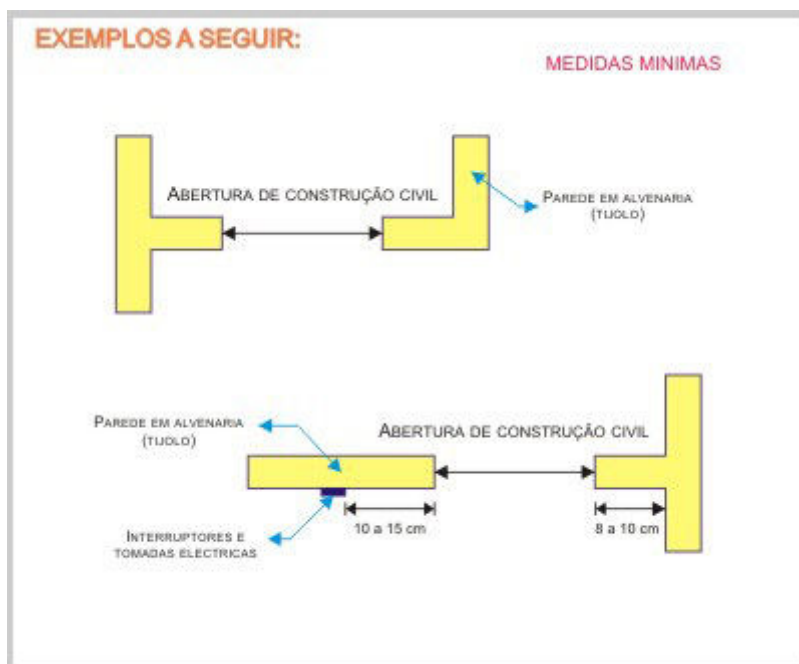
EXEMPLOS A SEGUIR:

MEDIDAS MINIMAS

ABERTURA DE CONSTRUÇÃO CIVIL

PAREDE EM ALVENARIA (TIJOLO)

PAREDE EM ALVENARIA (TIJOLO)

ABERTURA DE CONSTRUÇÃO CIVIL

INTERRUPTORES E TOMADAS ELECTRICAS

10 a 15 cm

8 a 10 cm